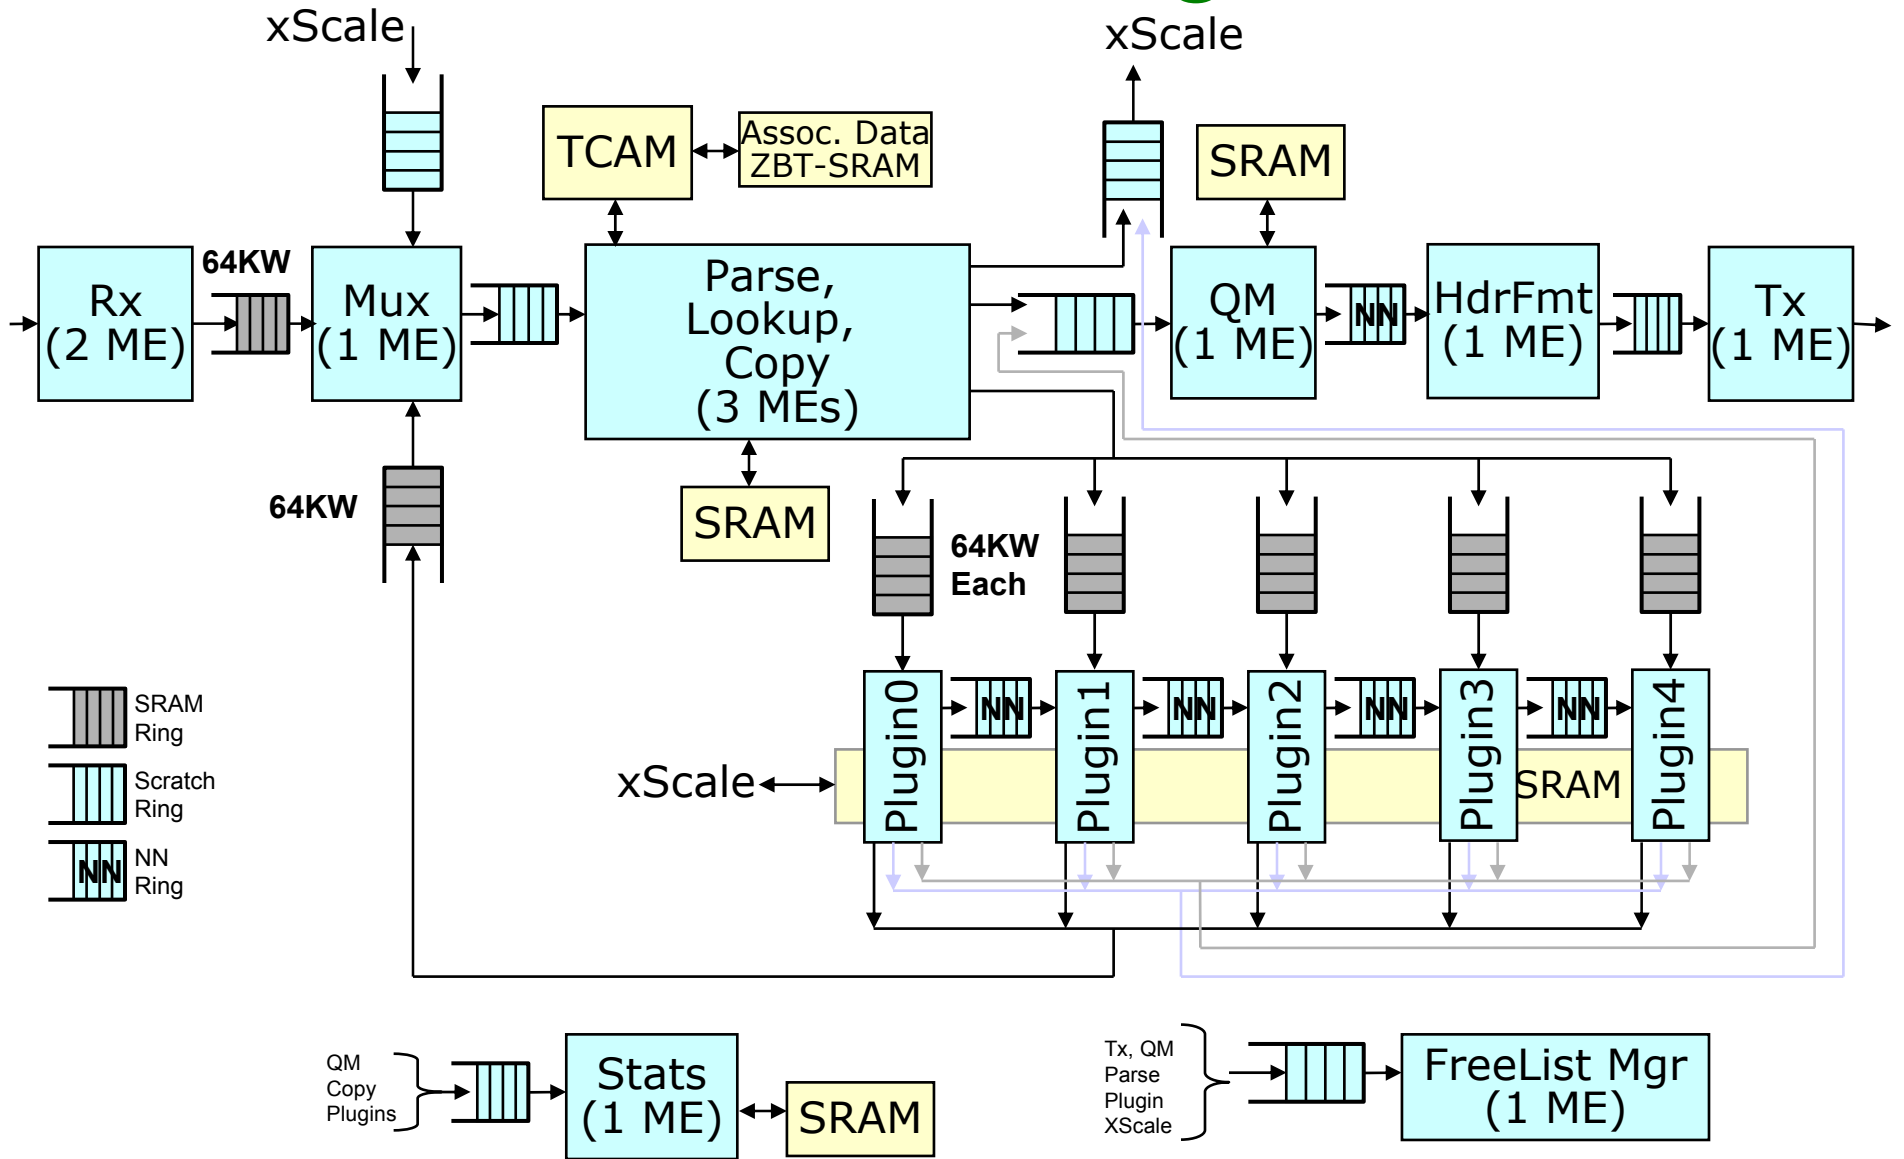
xScale

xScale

TCAM

Assoc. Data ZBT-SRAM

SRAM

Rx (2 ME)

64KW

Mux (1 ME)

Parse, Lookup, Copy (3 MEs)

QM (1 ME)

NN

HdrFmt (1 ME)

Tx (1 ME)

64KW

SRAM

64KW Each

Plugin0

NN

Plugin1

NN

Plugin2

NN

Plugin3

NN

Plugin4

SRAM

xScale

SRAM Ring

Scratch Ring

NN

NN Ring

QM
Copy
Plugins

Stats (1 ME)

SRAM

Tx, QM
Parse
Plugin
XScale

FreeList Mgr (1 ME)